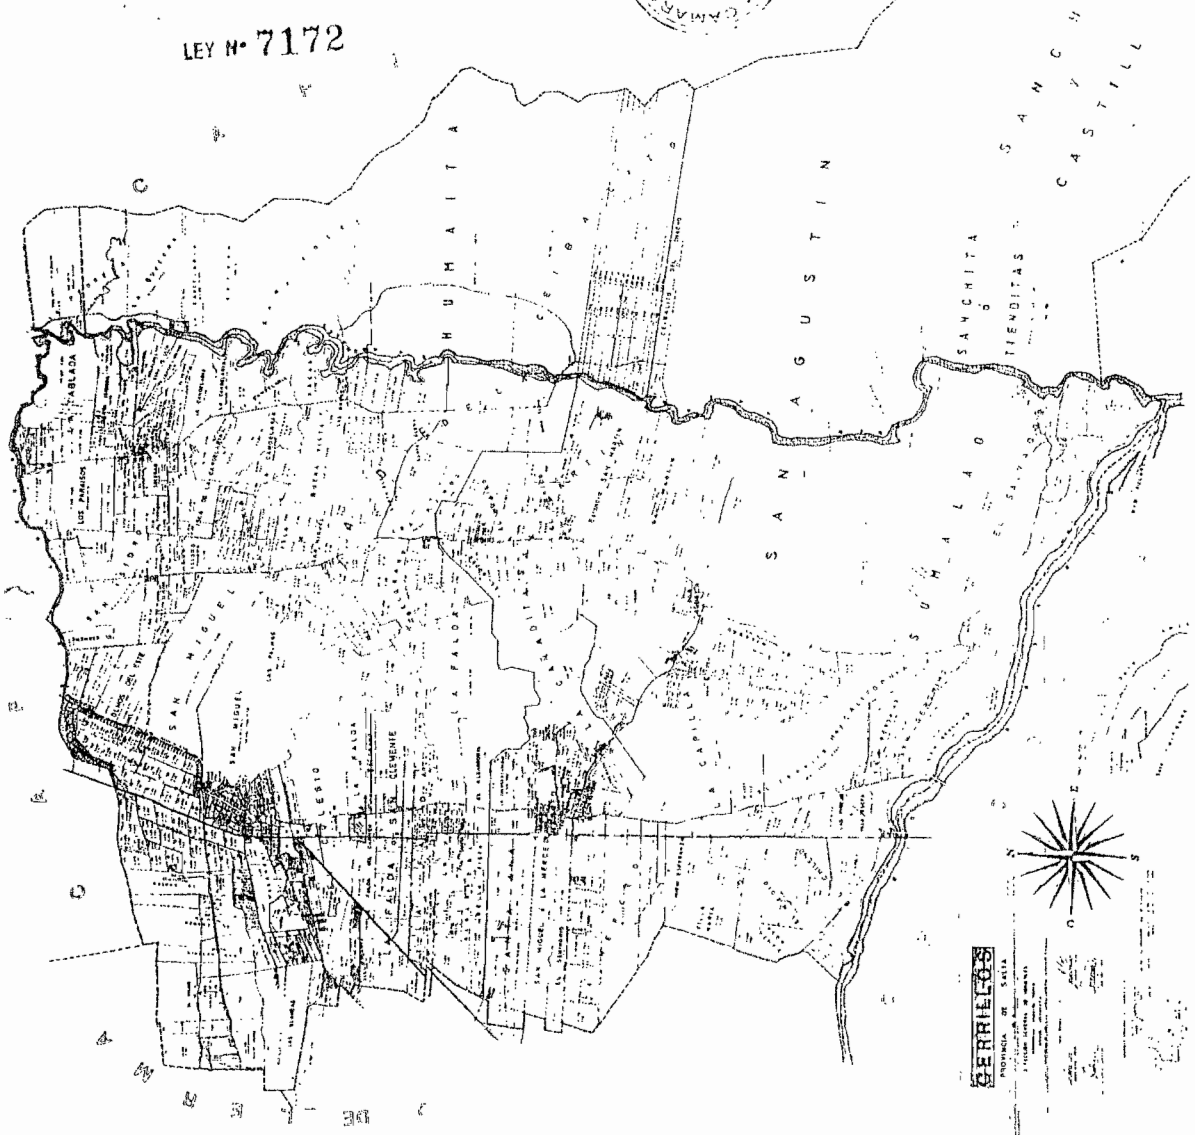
LEY N° 7172

HUMAITA

SAN AGUSTIN

SANCHITA Ó TIENDITAS

SAN CASTILL

SAN ALAO

SOLALAO

LA CAPILLA

SAN MIGUEL

SAN MIGUEL

LA FALDA

FALDA DE SAN CLEMENTE

LA TABLADA

LOS PARAISOS

CERRILLOS

PROVINCIA DE SALTA

N

S

E

O

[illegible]